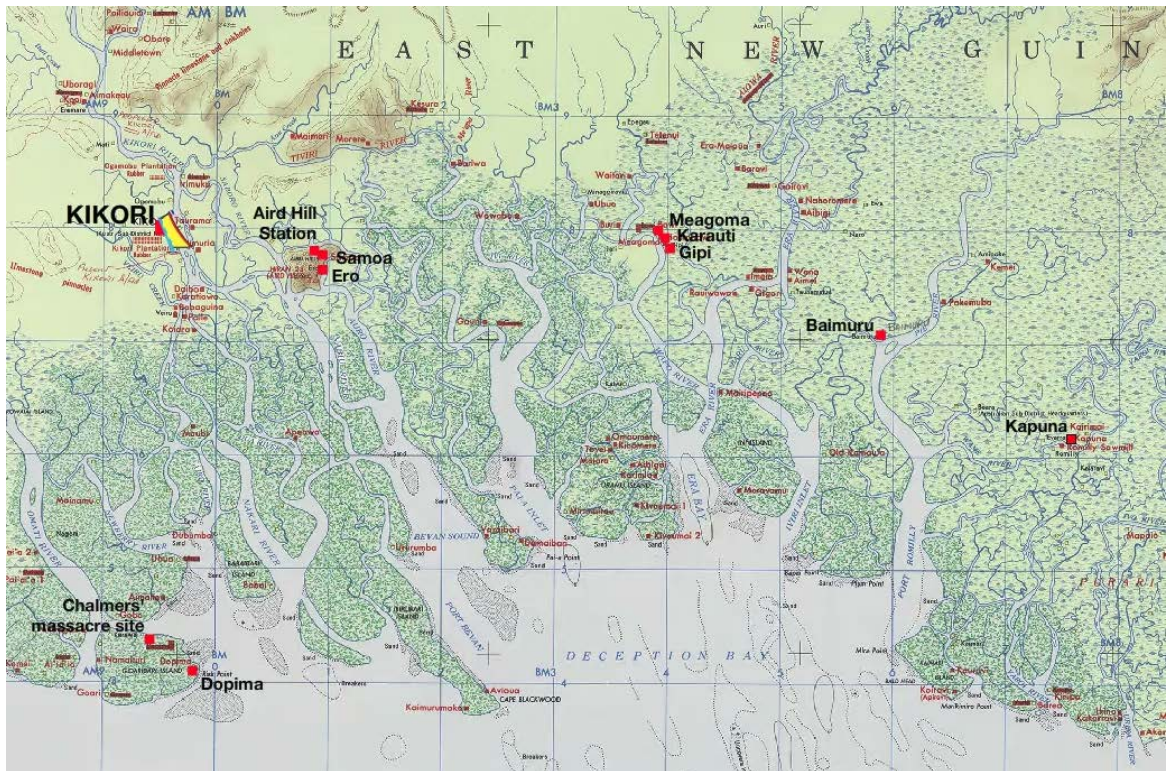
E A S T N E W G U I N

KIKORI

Aird Hill Station

Samoa

Ero

Meagoma

Karauti

Gipi

Baimuru

Kapuna

Chalmers massacre site

Dopima

AM BM

BM3

BM8

Pailiaula

Waira

Obore

Middletown

Uboragi

Kapia

Erewere

Kikori River

Irimuku

Ogamobu Plantation

Iviri

Maimari

Morere

Kesuro

Tiviri

Bariwa

Wowobo

Ubuo

Waitoa

Ero-Maioba

Barovi

Gaitovi

Nahoromere

Aibigi

Kemei

Pakemuba

Rauiwawoe

Gigori

Wana

Aimei

Umuria

Kairimai

Daibo

Kopi

Kaiam

Goviu

Kaiamu

Apeawa

Omati River

Maipenairu

Mainamu

Dubumba

Uraru

Babai

Urerumba

Bevan Sound

Pie Inlet

Era River

Era Bay

Veraibari

Dumaibao

Omoumpari

Aibigi

Keraiawa

Kivoumai 1

Kivoumai 2

Moravamu

Old Kapuna

Aivei Inlet

Port Romilly

Port Bevan

Deception Bay

Goaribari Island

Namaliu

Goari

Kemei

Aviaua

Kaimurumaka

Cape Blackwood

Kairau

Mira Point

Kinipo

Kakarrawa

Urika

Sand

Breakers

Purari

Mapaio